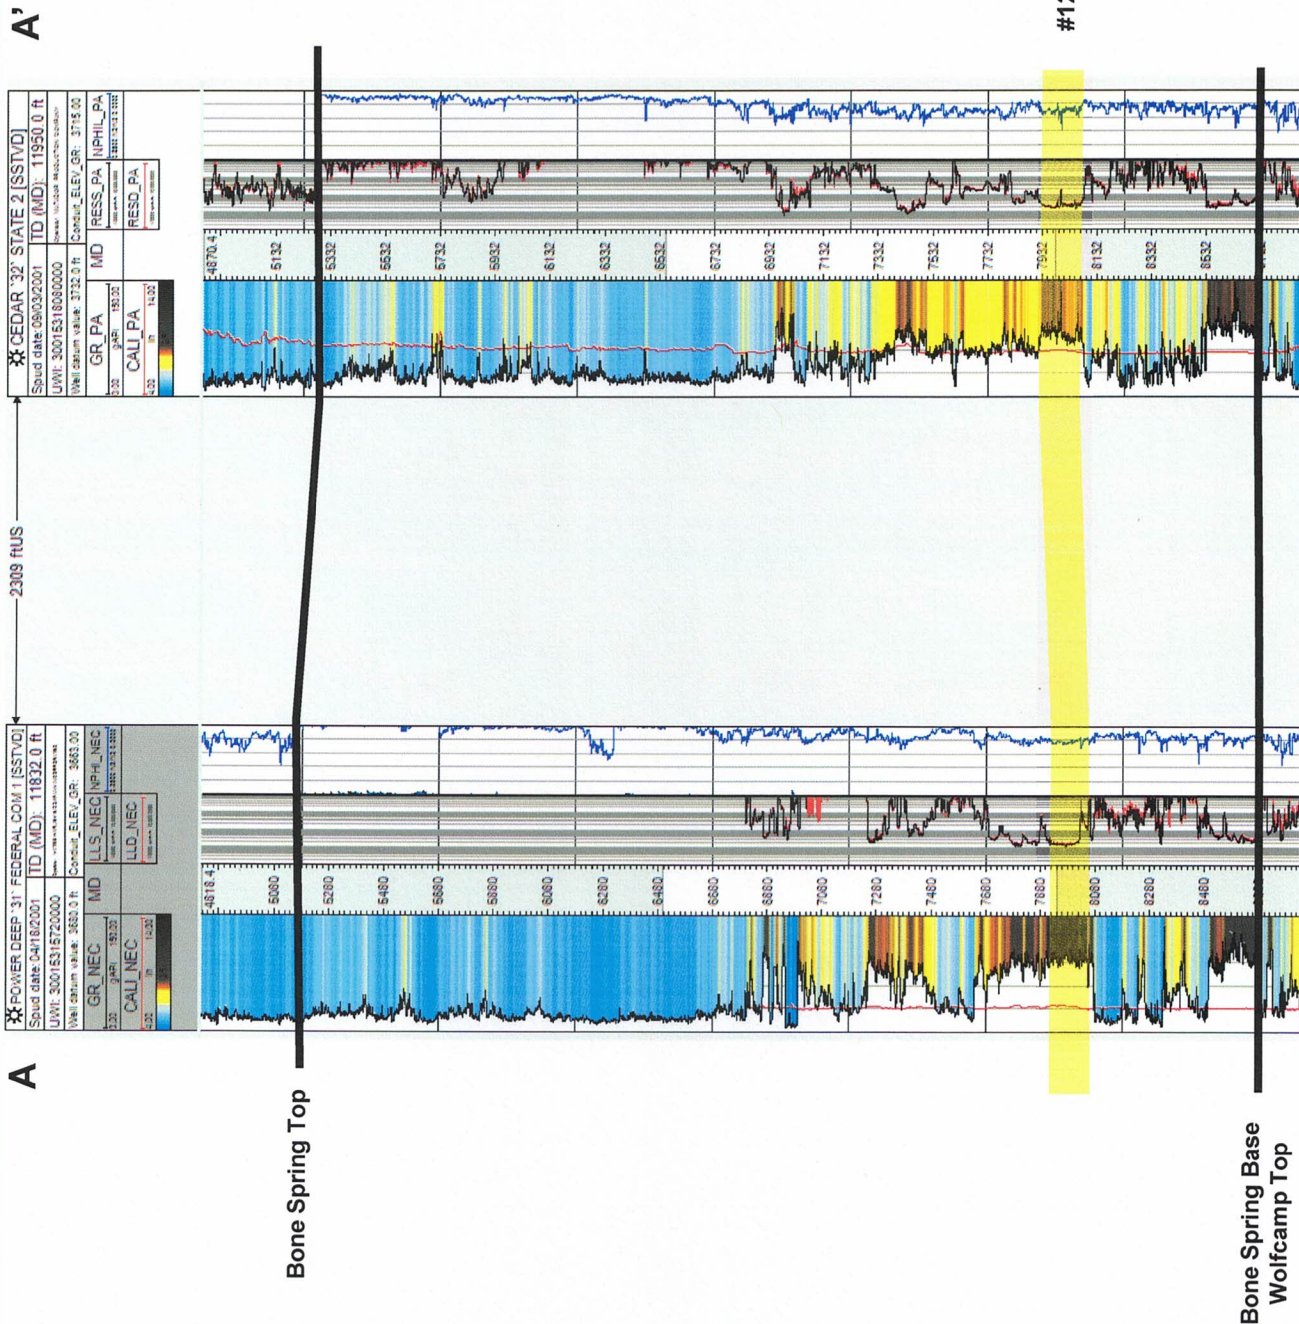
A'

#1

CEDAR '32' STATE 2 [SSTVD]
Spud date: 09/03/2001 TD (MD): 11950.0 ft
UWI: 30015318080000
Well datum value: 3732.0 ft Conduit_ELEV_GR: 3715.00

GR_PA
CALI_PA
MD
RESS_PA
RESD_PA
NPHI_PA

4870.4
5132
5332
5532
5732
5932
6132
6332
6532
6732
6932
7132
7332
7532
7732
7932
8132
8332
8532

2309 ftUS

POWER DEEP '31' FEDERAL COM 1 [SSTVD]
Spud date: 04/18/2001 TD (MD): 11832.0 ft
UWI: 30015316720000
Well datum value: 3680.0 ft Conduit_ELEV_GR: 3663.00

GR_NEC
CALI_NEC
MD
LLS_NEC
LLD_NEC
NPHI_NEC

4818.4
5080
5280
5480
5680
5880
6080
6280
6480
6680
6880
7080
7280
7480
7680
7880
8080
8280
8480

A

Bone Spring Top

Bone Spring Base
Wolfcamp Top